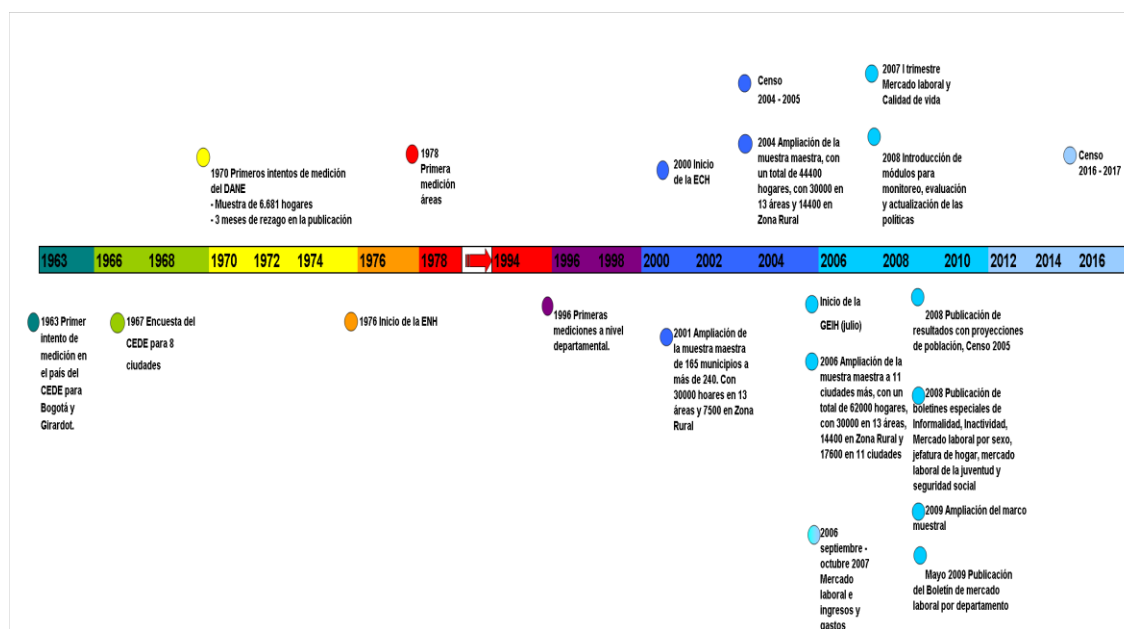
Censo 2004 - 2005

2007 I trimestre Mercado laboral y Calidad de vida

1970 Primeros intentos de medición del DANE
- Muestra de 6.681 hogares
- 3 meses de rezago en la publicación

1978 Primera medición áreas

2000 Inicio de la ECH

2004 Ampliación de la muestra maestra, con un total de 44400 hogares, con 30000 en 13 áreas y 14400 en Zona Rural

2008 Introducción de módulos para monitoreo, evaluación y actualización de las políticas

Censo 2016 - 2017

1963 1966 1968 1970 1972 1974 1976 1978 1994 1996 1998 2000 2002 2004 2006 2008 2010 2012 2014 2016

1963 Primer intento de medición en el país del CEDE para Bogotá y Girardot.

1967 Encuesta del CEDE para 8 ciudades

1976 Inicio de la ENH

1996 Primeras mediciones a nivel departamental.

2001 Ampliación de la muestra maestra de 165 municipios a más de 240. Con 30000 hoares en 13 áreas y 7500 en Zona Rural

Inicio de la GEIH (julio)

2006 Ampliación de la muestra maestra a 11 ciudades más, con un total de 62000 hogares, con 30000 en 13 áreas, 14400 en Zona Rural y 17600 en 11 ciudades

2006 septiembre - octubre 2007 Mercado laboral e ingresos y gastos

2008 Publicación de resultados con proyecciones de población, Censo 2005

2008 Publicación de boletines especiales de Informalidad, Inactividad, Mercado laboral por sexo, jefatura de hogar, mercado laboral de la juventud y seguridad social

2009 Ampliación del marco muestral

Mayo 2009 Publicación del Boletín de mercado laboral por departamento